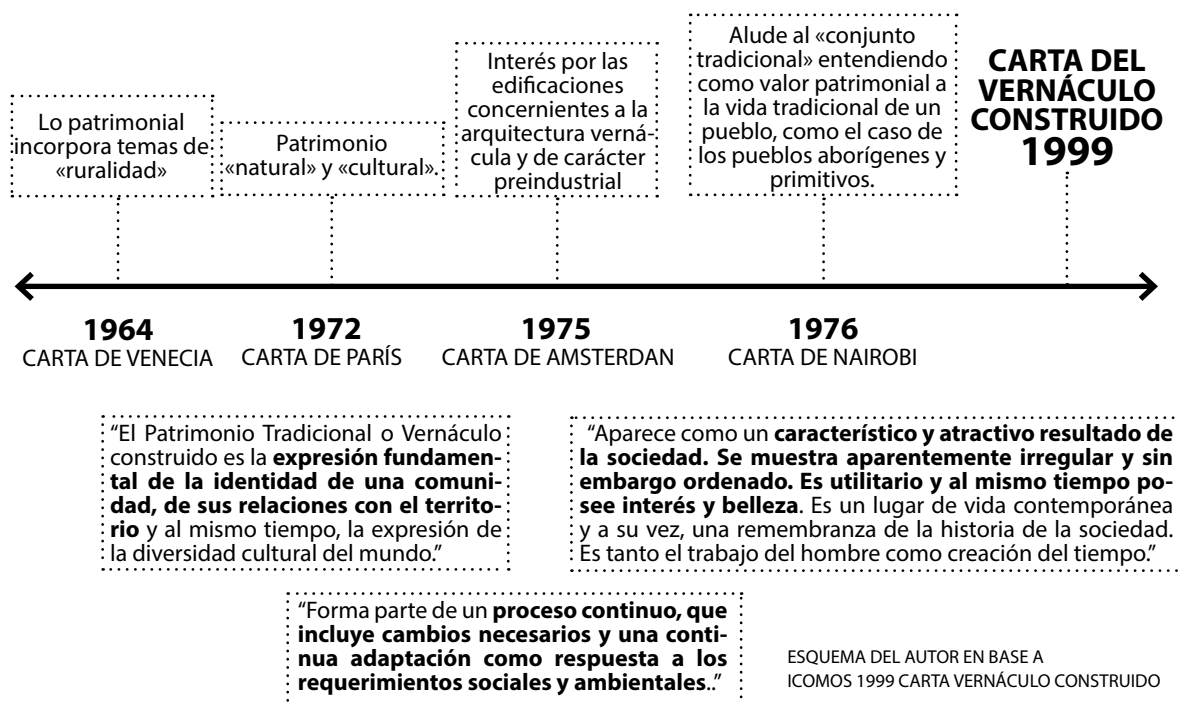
Lo patrimonial incorpora temas de «ruralidad»

Patrimonio «natural» y «cultural».

Interés por las edificaciones concernientes a la arquitectura vernácula y de carácter preindustrial

Alude al «conjunto tradicional» entendiendo como valor patrimonial a la vida tradicional de un pueblo, como el caso de los pueblos aborígenes y primitivos.

CARTA DEL VERNÁCULO CONSTRUIDO 1999

1964 CARTA DE VENECIA

1972 CARTA DE PARÍS

1975 CARTA DE AMSTERDAN

1976 CARTA DE NAIROBI

"El Patrimonio Tradicional o Vernáculo construido es la **expresión fundamental de la identidad de una comunidad, de sus relaciones con el territorio** y al mismo tiempo, la expresión de la diversidad cultural del mundo."

"Aparece como un **característico y atractivo resultado de la sociedad. Se muestra aparentemente irregular y sin embargo ordenado. Es utilitario y al mismo tiempo posee interés y belleza**. Es un lugar de vida contemporánea y a su vez, una remembranza de la historia de la sociedad. Es tanto el trabajo del hombre como creación del tiempo."

"Forma parte de un **proceso continuo, que incluye cambios necesarios y una continua adaptación como respuesta a los requerimientos sociales y ambientales**.."

ESQUEMA DEL AUTOR EN BASE A ICOMOS 1999 CARTA VERNÁCULO CONSTRUIDO